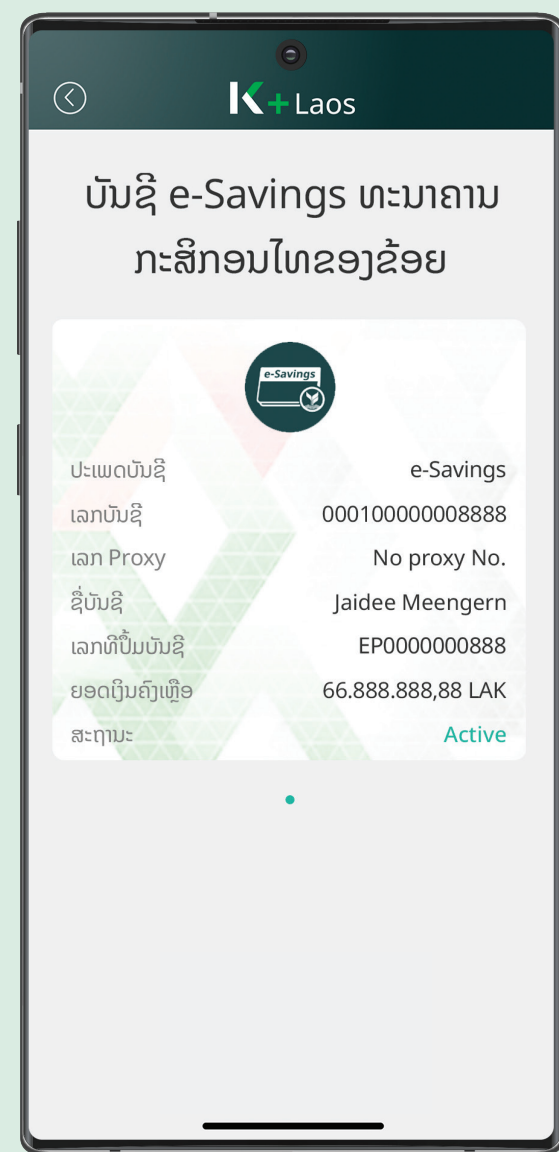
K+ Laos

ບັນຊີ e-Savings ທະນາຄານ ກະສິກອນໄທຂອງຂ້ອຍ

e-Savings

| | |
|---|---|
| ປະເພດບັນຊີ | e-Savings |
| ເລກບັນຊີ | 000100000008888 |
| ເລກ Proxy | No proxy No. |
| ຊື່ບັນຊີ | Jaidee Meengern |
| ເລກທີປື້ມບັນຊີ | EP0000000888 |
| ຍອດເງິນຄົງເຫຼືອ | 66.888.888,88 LAK |
| ສະຖານະ | Active |